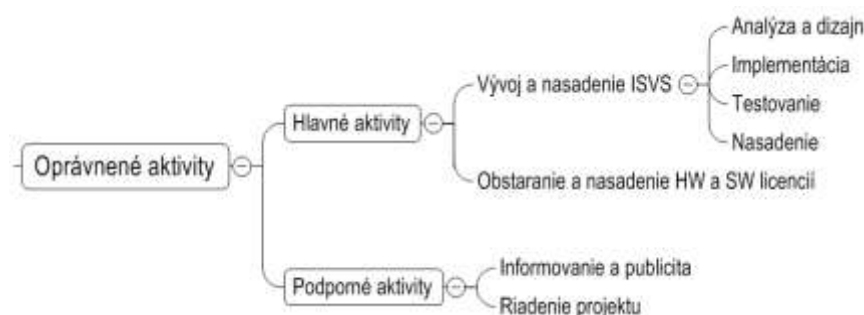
Oprávnené aktivity

Hlavné aktivity

Vývoj a nasadenie ISVS

Analýza a dizajn

Implementácia

Testovanie

Nasadenie

Obstaranie a nasadenie HW a SW licencií

Podporné aktivity

Informovanie a publicita

Riadenie projektu